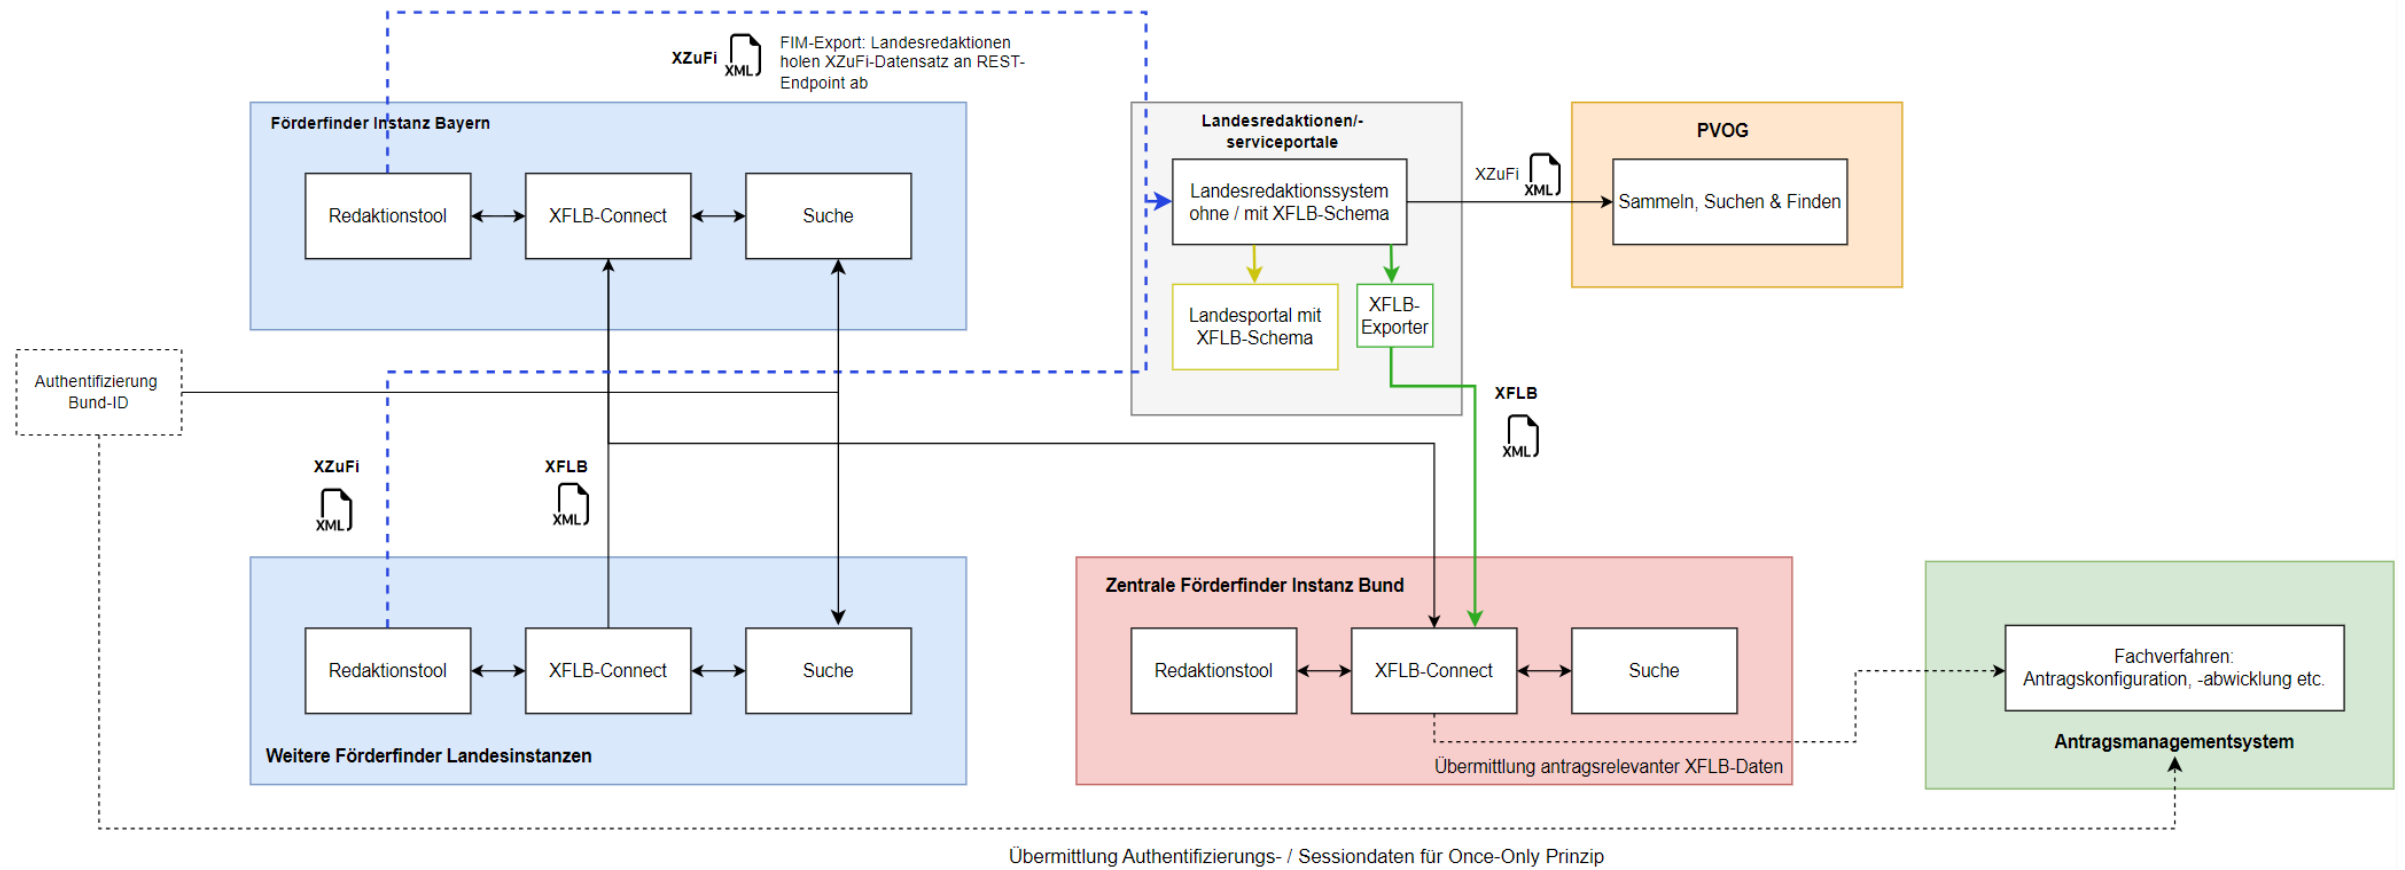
XZuFi XML FIM-Export: Landesredaktionen holen XZuFi-Datensatz an REST-Endpoint ab

Förderfinder Instanz Bayern

Redaktionstool

XFLB-Connect

Suche

Landesredaktionen/-serviceportale

Landesredaktionssystem ohne / mit XFLB-Schema

Landesportal mit XFLB-Schema

XFLB-Exporter

XZuFi XML

PVOG

Sammeln, Suchen & Finden

Authentifizierung Bund-ID

XZuFi XML

XFLB XML

XFLB XML

Redaktionstool

XFLB-Connect

Suche

Weitere Förderfinder Landesinstanzen

Zentrale Förderfinder Instanz Bund

Redaktionstool

XFLB-Connect

Suche

Übermittlung antragsrelevanter XFLB-Daten

Fachverfahren: Antragskonfiguration, -abwicklung etc.

Antragsmanagementsystem

Übermittlung Authentifizierungs- / Sessiondaten für Once-Only Prinzip